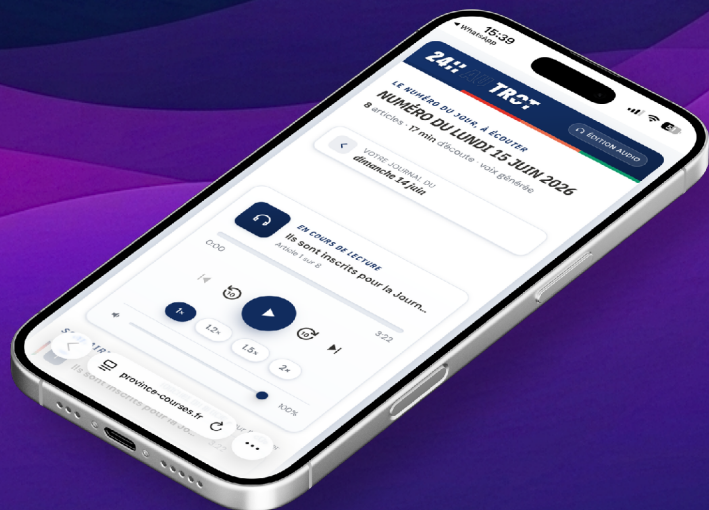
15:39
◂ WhatsApp

24H TRCT

ÉDITION AUDIO

LE NUMÉRO DU JOUR, À ÉCOUTER
NUMÉRO DU LUNDI 15 JUIN 2026
8 articles · 17 min d'écoute · voix générée

VOTRE JOURNAL DU
dimanche 14 juin

EN COURS DE LECTURE
Ils sont inscrits pour la Journ...
Article 1 sur 8

0:00
3:22

10
10

1×
1.2×
1.5×
2×

100%

SOMMAIRE
Ils sont inscrits pour la Jo

province-courses.fr